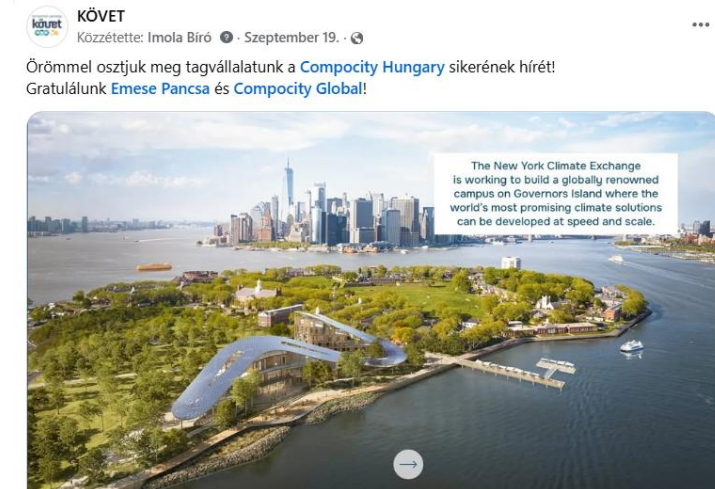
követ

KÖVET
Közzétette: Imola Bíró · Szeptember 19. ·

...

Örömmel osztjuk meg tagvállalatunk a Compocity Hungary sikerének hírét!
Gratulálunk Emese Pancsa és Compocity Global!

The New York Climate Exchange is working to build a globally renowned campus on Governors Island where the world's most promising climate solutions can be developed at speed and scale.